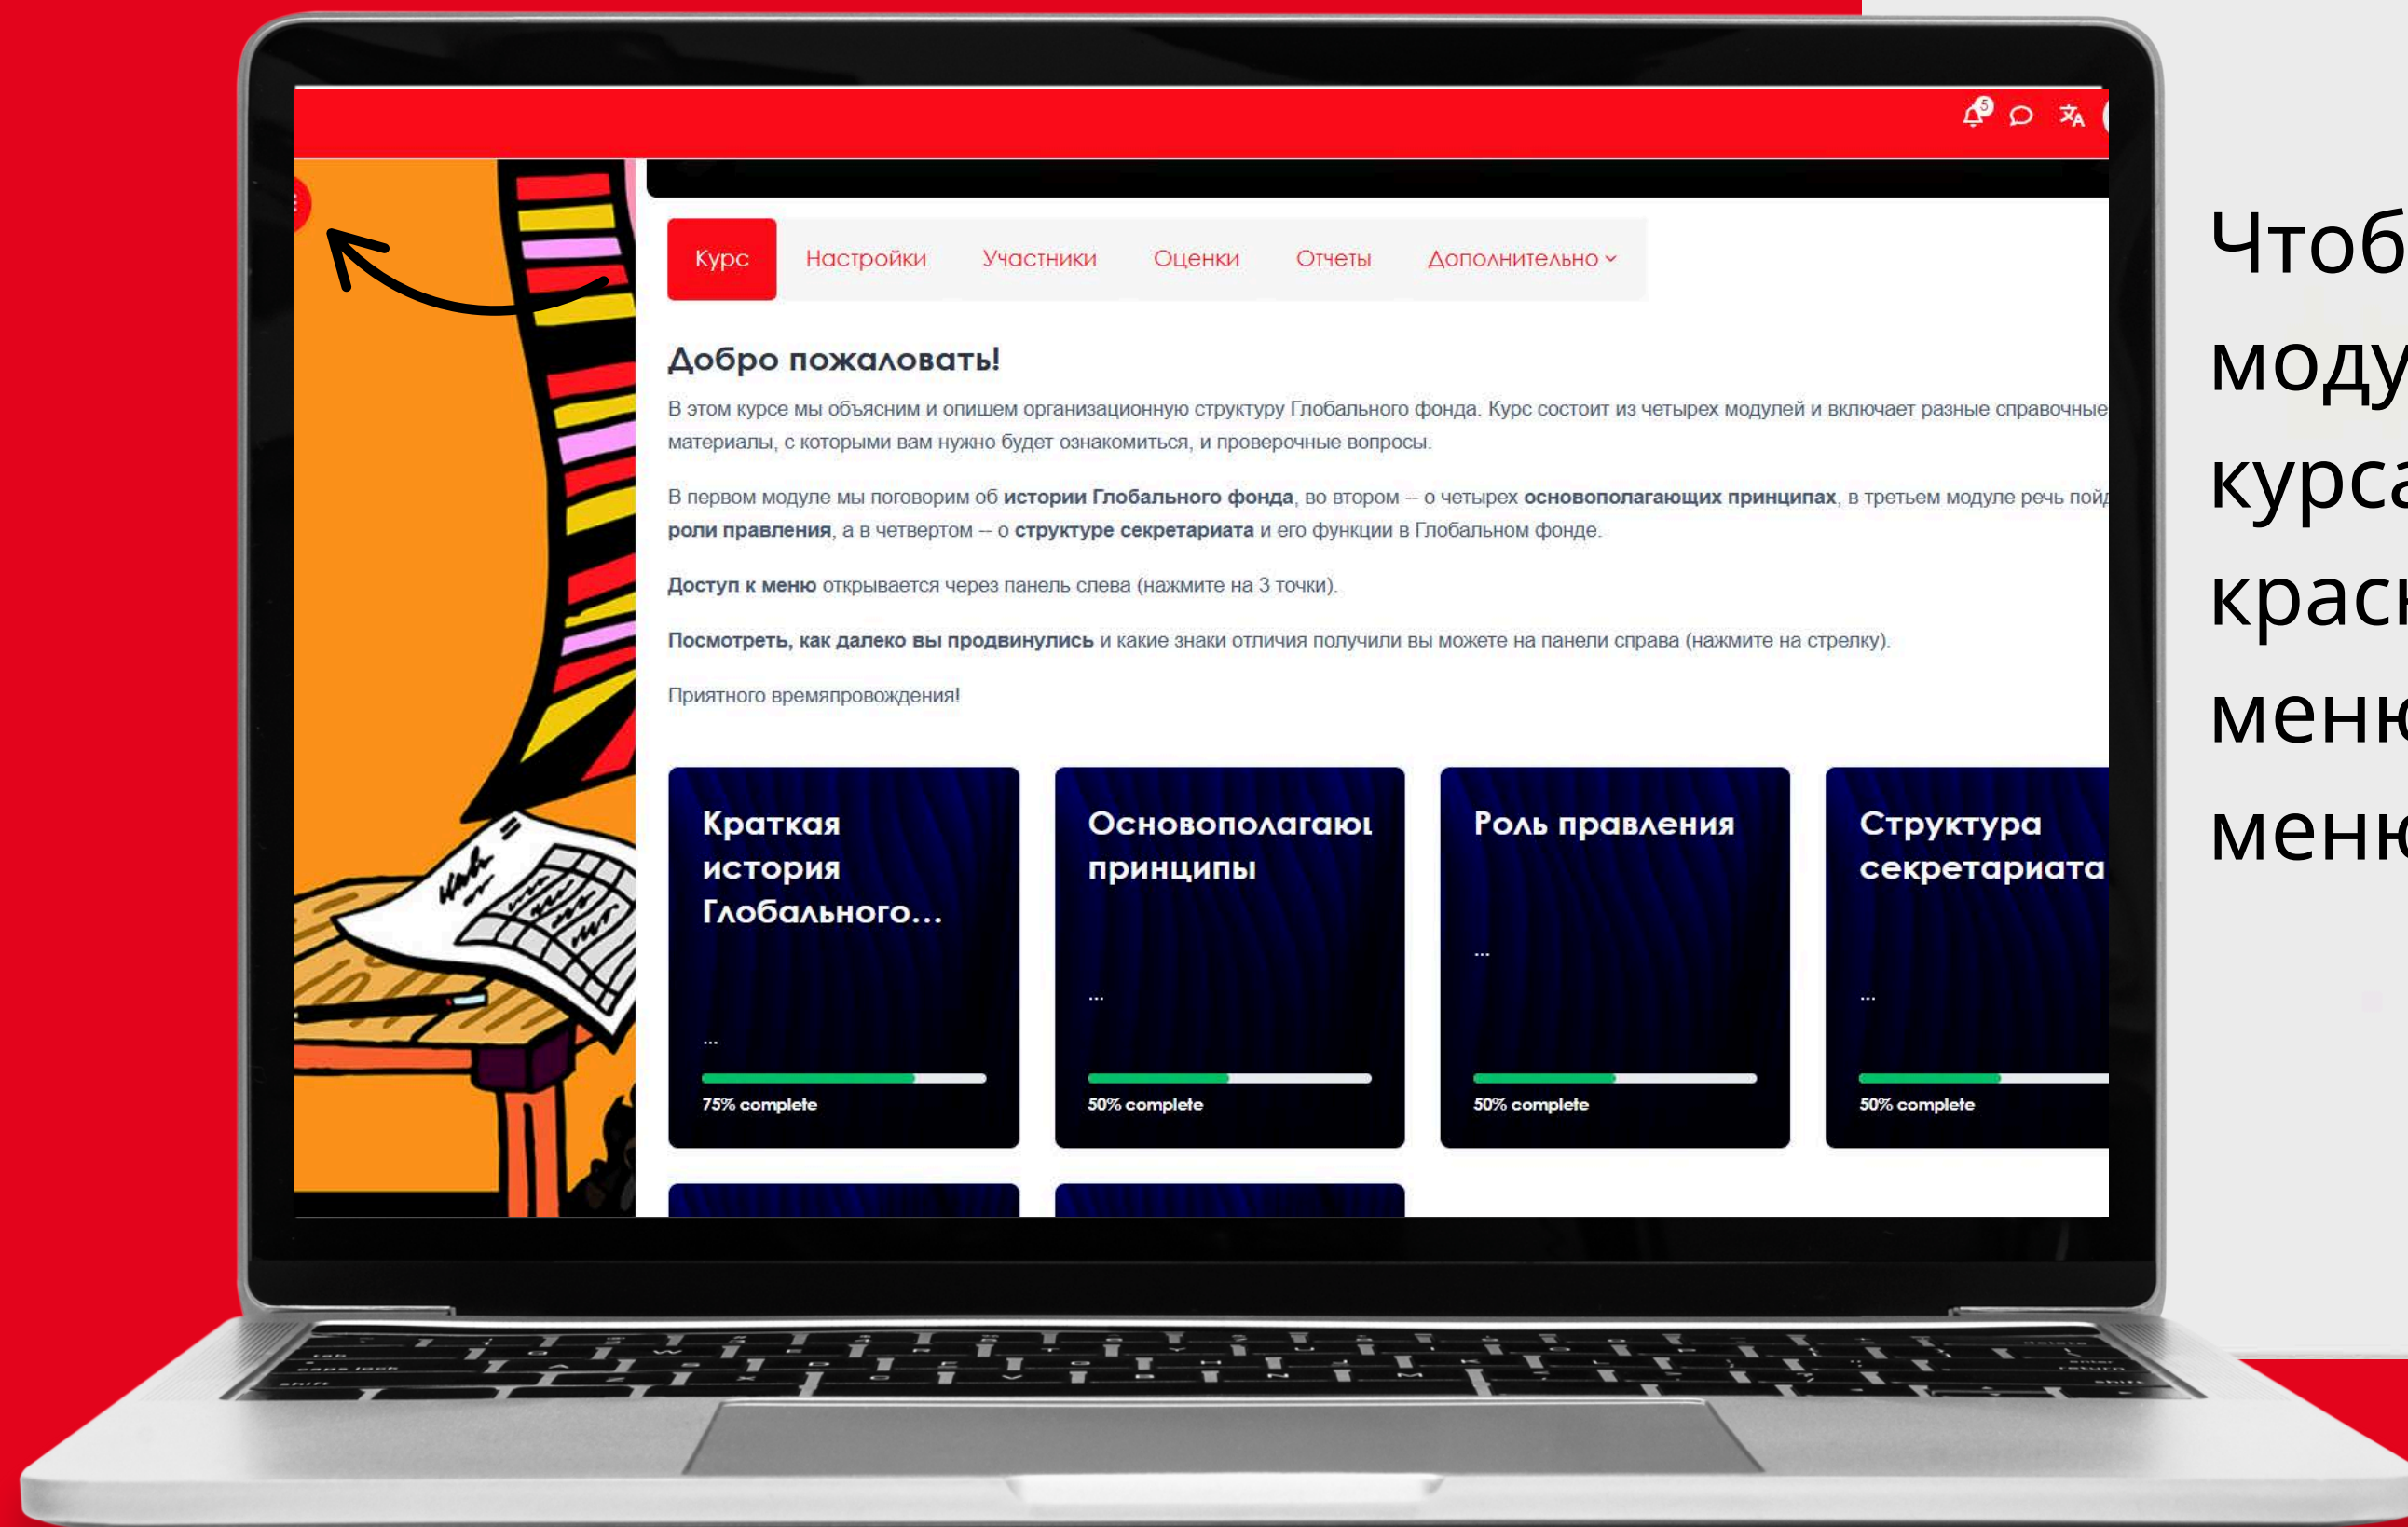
Курс Настройки Участники Оценки Отчеты Дополнительно

Добро пожаловать!

В этом курсе мы объясним и опишем организационную структуру Глобального фонда. Курс состоит из четырех модулей и включает разные справочные материалы, с которыми вам нужно будет ознакомиться, и проверочные вопросы.

В первом модуле мы поговорим об **истории Глобального фонда**, во втором – о четырех **основополагающих принципах**, в третьем модуле речь пой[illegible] **роли правления**, а в четвертом – о **структуре секретариата** и его функции в Глобальном фонде.

**Доступ к меню** открывается через панель слева (нажмите на 3 точки).

**Посмотреть, как далеко вы продвинулись** и какие знаки отличия получили вы можете на панели справа (нажмите на стрелку).

Приятного времяпровождения!

Краткая история Глобального...
...
75% complete

Основополагаюı принципы
...
50% complete

Роль правления
...
50% complete

Структура секретариата
...
50% complete

Чтоб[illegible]
моду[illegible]
курса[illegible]
крас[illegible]
меню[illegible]
меню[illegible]